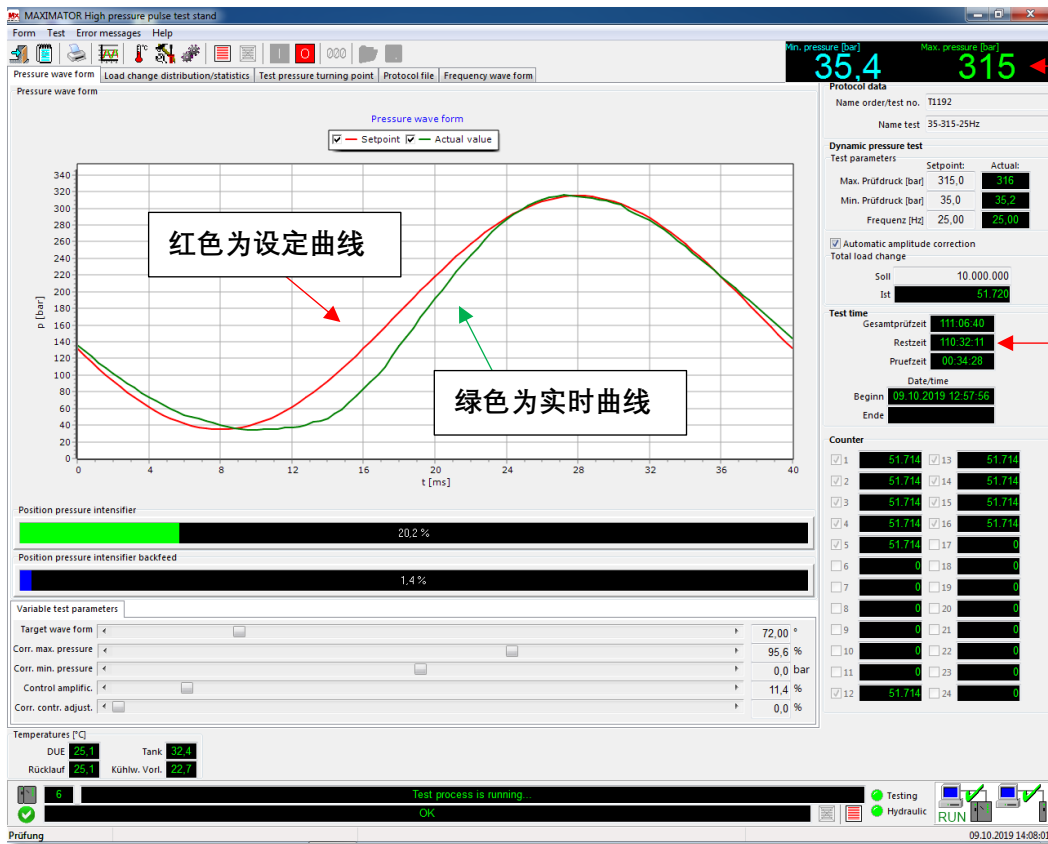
MAXIMATOR High pressure pulse test stand

Form Test Error messages Help

Min. pressure [bar] 35,4 Max. pressure [bar] 315

Pressure wave form | Load change distribution/statistics | Test pressure turning point | Protocol file | Frequency wave form

Pressure wave form

Pressure wave form

Setpoint Actual value

红色为设定曲线

绿色为实时曲线

p [bar]

340 320 300 280 260 240 220 200 180 160 140 120 100 80 60 40 20 0

0 4 8 12 16 20 24 28 32 36 40

t [ms]

Position pressure intensifier

20,2 %

Position pressure intensifier backfeed

1,4 %

Variable test parameters

| | | |
|---|---|---|
| Target wave form | 72,00 | ° |
| Corr. max. pressure | 95,6 | % |
| Corr. min. pressure | 0,0 | bar |
| Control amplific. | 11,4 | % |
| Corr. contr. adjust. | 0,0 | % |

Temperatures [°C]

DUE 25,1 Tank 32,4
Rücklauf 25,1 Kühlw. Vorl. 22,7

Protocol data

Name order/test no. T1192

Name test 35-315-25Hz

Dynamic pressure test

Test parameters

| | Setpoint: | Actual: |
|---|---|---|
| Max. Prüfdruck [bar] | 315,0 | 316 |
| Min. Prüfdruck [bar] | 35,0 | 35,2 |
| Frequenz [Hz] | 25,00 | 25,00 |

Automatic amplitude correction

Total load change

Soll 10.000.000

Ist 51.720

Test time

Gesamtprüfzeit 111:06:40

Restzeit 110:32:11

Pruefzeit 00:34:28

Date/time

Beginn 09.10.2019 12:57:56

Ende

Counter

| | | | |
|---|---|---|---|
| 1 | 51.714 | 13 | 51.714 |
| 2 | 51.714 | 14 | 51.714 |
| 3 | 51.714 | 15 | 51.714 |
| 4 | 51.714 | 16 | 51.714 |
| 5 | 51.714 | 17 | 0 |
| 6 | 0 | 18 | 0 |
| 7 | 0 | 19 | 0 |
| 8 | 0 | 20 | 0 |
| 9 | 0 | 21 | 0 |
| 10 | 0 | 22 | 0 |
| 11 | 0 | 23 | 0 |
| 12 | 51.714 | 24 | 0 |

6 Test process is running...

OK

Testing

Hydraulic

RUN

Prüfung

09.10.2019 14:08:01